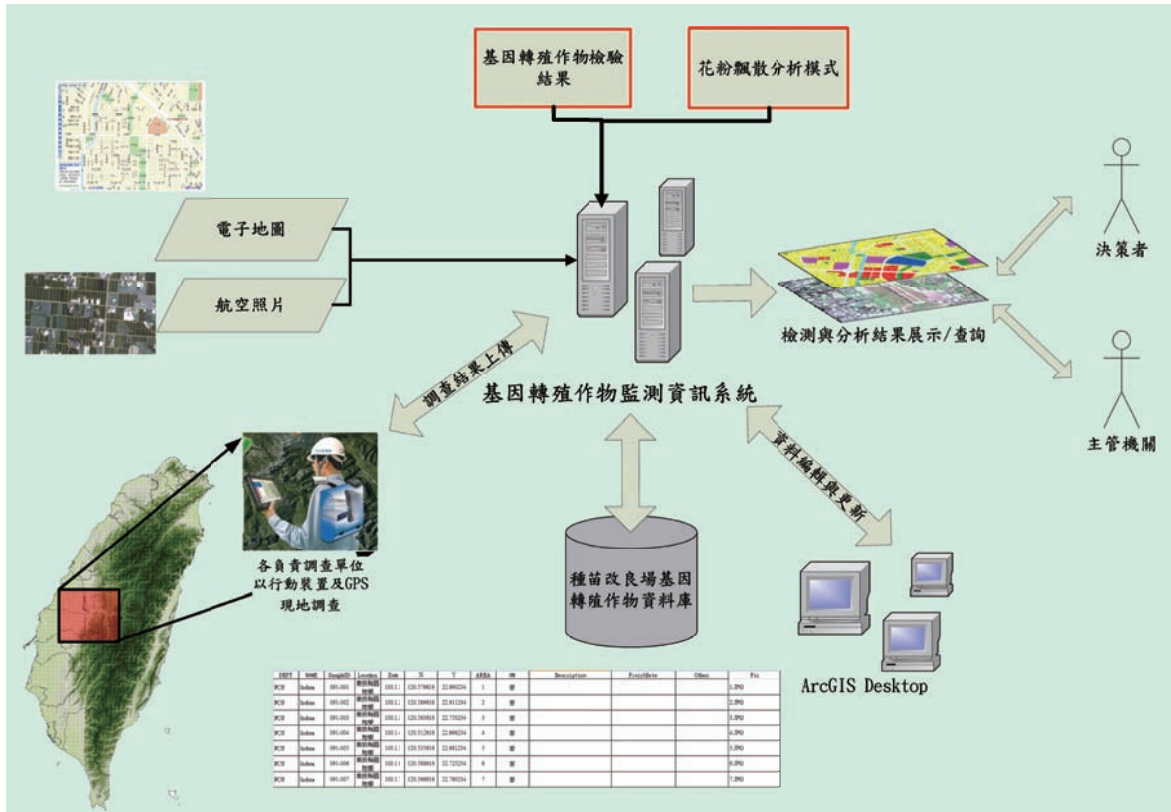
基因轉殖作物檢驗結果

花粉飄散分析模式

電子地圖

航空照片

決策者

檢測與分析結果展示/查詢

主管機關

調查結果上傳

基因轉殖作物監測資訊系統

資料編輯與更新

各負責調查單位以行動裝置及GPS現地調查

種苗改良場基因轉殖作物資料庫

ArcGIS Desktop

| DEPT | NAME | SampleID | Location | Date | X | Y | AREA | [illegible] | Description | FinishDate | Others | Pic |
|---|---|---|---|---|---|---|---|---|---|---|---|---|
| FCH | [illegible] | 091-001 | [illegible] | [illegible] | 120.379016 | 22.000254 | 1 | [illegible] | | | | 1.JPG |
| FCH | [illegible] | 091-002 | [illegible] | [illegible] | 120.380016 | 22.011254 | 2 | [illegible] | | | | 2.JPG |
| FCH | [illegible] | 091-003 | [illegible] | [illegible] | 120.383016 | 22.750254 | 3 | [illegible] | | | | 3.JPG |
| FCH | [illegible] | 091-004 | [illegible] | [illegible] | 120.312016 | 22.000254 | 4 | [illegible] | | | | 4.JPG |
| FCH | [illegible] | 091-005 | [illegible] | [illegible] | 120.337016 | 22.081254 | 5 | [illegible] | | | | 5.JPG |
| FCH | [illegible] | 091-006 | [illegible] | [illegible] | 120.388016 | 22.725254 | 6 | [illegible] | | | | 6.JPG |
| FCH | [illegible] | 091-007 | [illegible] | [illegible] | 120.396016 | 22.780254 | 7 | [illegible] | | | | 7.JPG |